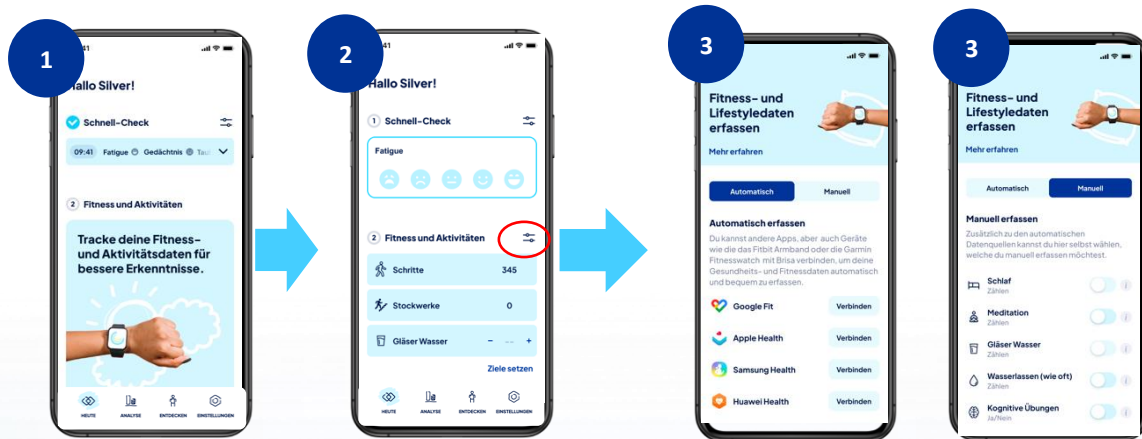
1

41

Hallo Silver!

Schnell-Check

09:41 Fatigue Gedächtnis Ta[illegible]

2 Fitness und Aktivitäten

Tracke deine Fitness- und Aktivitätsdaten für bessere Erkenntnisse.

HEUTE ANALYSE ENTDECKEN EINSTELLUNGEN

2

41

Hallo Silver!

1 Schnell-Check

Fatigue

2 Fitness und Aktivitäten

Schritte 345

Stockwerke 0

Gläser Wasser − -- +

Ziele setzen

HEUTE ANALYSE ENTDECKEN EINSTELLUNGEN

3

Fitness- und Lifestyledaten erfassen

Mehr erfahren

Automatisch Manuell

Automatisch erfassen

Du kannst andere Apps, aber auch Geräte wie die das Fitbit Armband oder die Garmin Fitnesswatch mit Brisa verbinden, um deine Gesundheits- und Fitnessdaten automatisch und bequem zu erfassen.

Google Fit Verbinden

Apple Health Verbinden

Samsung Health Verbinden

Huawei Health Verbinden

3

Fitness- und Lifestyledaten erfassen

Mehr erfahren

Automatisch Manuell

Manuell erfassen

Zusätzlich zu den automatischen Datenquellen kannst du hier selbst wählen, welche du manuell erfassen möchtest.

Schlaf
Zählen

Meditation
Zählen

Gläser Wasser
Zählen

Wasserlassen (wie oft)
Zählen

Kognitive Übungen
Ja/Nein